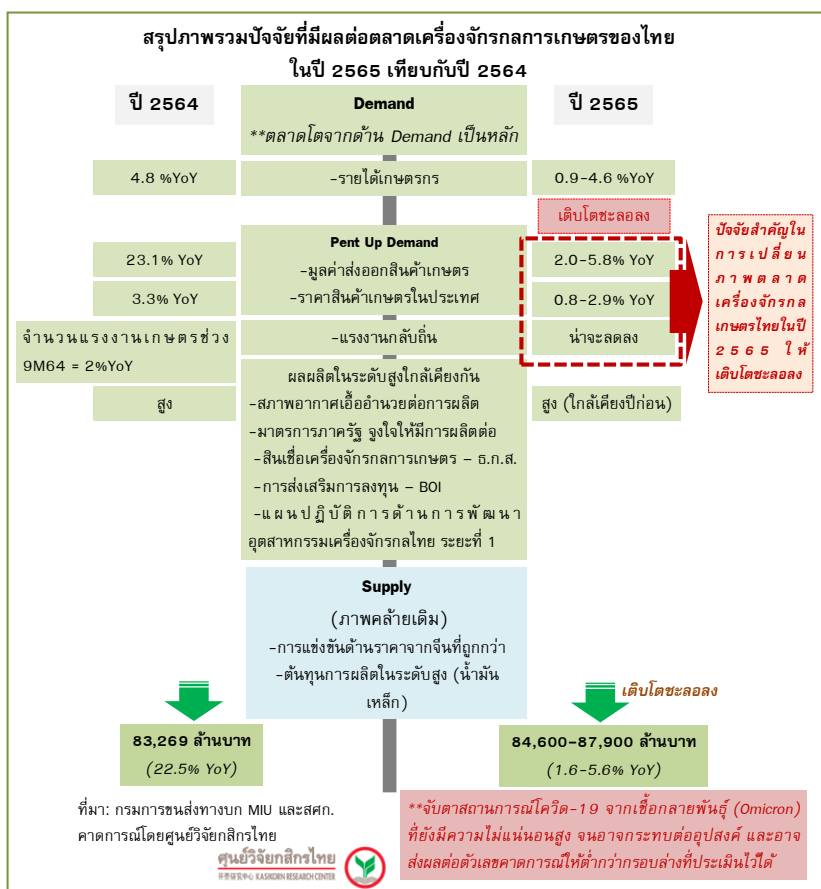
สรุปภาพรวมปัจจัยที่มีผลต่อตลาดเครื่องจักรกลการเกษตรของไทย
ในปี 2565 เทียบกับปี 2564

ปี 2564

Demand
**ตลาดโตจากด้าน Demand เป็นหลัก

ปี 2565

4.8 %YoY

-รายได้เกษตรกร

0.9-4.6 %YoY

เติบโตชะลอลง

Pent Up Demand
-มูลค่าส่งออกสินค้าเกษตร
-ราคาสินค้าเกษตรในประเทศ

23.1% YoY

2.0-5.8% YoY

3.3% YoY

0.8-2.9% YoY

ปัจจัยสำคัญในการเปลี่ยนภาพตลาดเครื่องจักรกลเกษตรไทยในปี 2565 ให้เติบโตชะลอลง

จำนวนแรงงานเกษตรช่วง 9M64 = 2%YoY

-แรงงานกลับถิ่น

น่าจะลดลง

ผลผลิตในระดับสูงใกล้เคียงกัน
-สภาพอากาศเอื้ออำนวยต่อการผลิต
-มาตรการภาครัฐ จูงใจให้มีการผลิตต่อ
-สินเชื่อเครื่องจักรกลการเกษตร – ธ.ก.ส.
-การส่งเสริมการลงทุน – BOI
-แผนปฏิบัติการด้านการพัฒนาอุตสาหกรรมเครื่องจักรกลไทย ระยะที่ 1

สูง

สูง (ใกล้เคียงปีก่อน)

Supply
(ภาพคล้ายเดิม)
-การแข่งขันด้านราคาจากจีนที่ถูกกว่า
-ต้นทุนการผลิตในระดับสูง (น้ำมัน เหล็ก)

เติบโตชะลอลง

83,269 ล้านบาท
(22.5% YoY)

84,600-87,900 ล้านบาท
(1.6-5.6% YoY)

ที่มา: กรมการขนส่งทางบก MIU และสศก.
คาดการณ์โดยศูนย์วิจัยกสิกรไทย

**จับตาสถานการณ์โควิด-19 จากเชื้อกลายพันธุ์ (Omicron) ที่ยังมีความไม่แน่นอนสูง จนอาจกระทบต่ออุปสงค์ และอาจส่งผลต่อตัวเลขคาดการณ์ให้ต่ำกว่ากรอบล่างที่ประเมินไว้ได้

ศูนย์วิจัยกสิกรไทย
KASIKORN RESEARCH CENTER